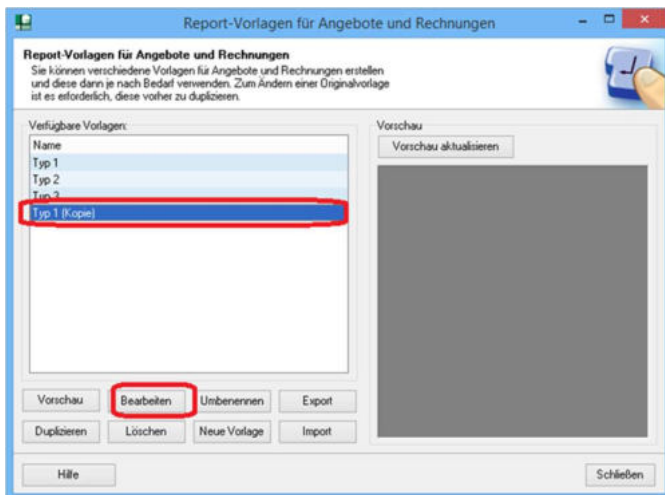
Report-Vorlagen für Angebote und Rechnungen

Report-Vorlagen für Angebote und Rechnungen

Sie können verschiedene Vorlagen für Angebote und Rechnungen erstellen und diese dann je nach Bedarf verwenden. Zum Ändern einer Originalvorlage ist es erforderlich, diese vorher zu duplizieren.

Verfügbare Vorlagen:

Name
Typ 1
Typ 2
Typ 3
Typ 1 (Kopie)

Vorschau

Vorschau aktualisieren

Vorschau | Bearbeiten | Umbenennen | Export

Duplizieren | Löschen | Neue Vorlage | Import

Hilfe

Schließen